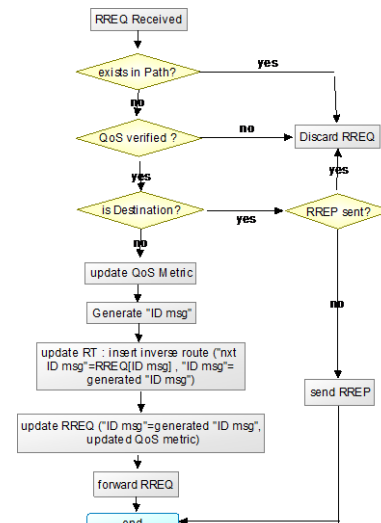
RREQ Received

exists in Path?

yes

no

QoS verified ?

no

Discard RREQ

yes

yes

is Destination?

yes

RREP sent?

no

update QoS Metric

Generate "ID msg"

no

update RT : insert inverse route ("nxt ID msg"=RREQ[ID msg] , "ID msg"= generated "ID msg")

send RREP

update RREQ ("ID msg"=generated "ID msg", updated QoS metric)

forward RREQ

end